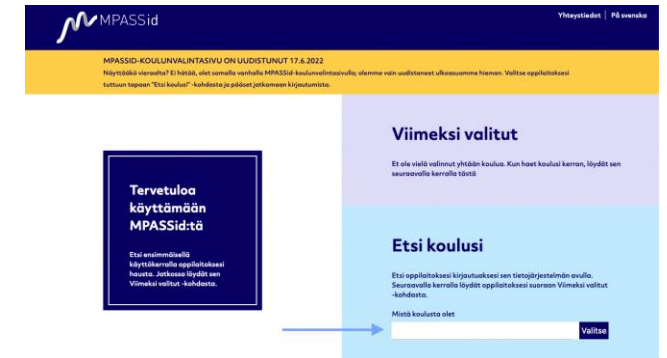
MPASSid

Yhteystiedot | På svenska

MPASSID-KOULUNVALINTASIVU ON UUDISTUNUT 17.6.2022

Näyttääkö vieraalta? Ei hätää, olet samalla vanhalla MPASSid-koulunvalintasivulla; olemme vain uudistaneet ulkoasuamme hieman. Valitse oppilaitoksesi tuttuun tapaan "Etsi koulusi" -kohdasta ja pääset jatkamaan kirjautumista.

Tervetuloa käyttämään MPASSid:tä

Etsi ensimmäisellä käyttökerralla oppilaitoksesi hausta. Jatkossa löydät sen Viimeksi valitut -kohdasta.

Viimeksi valitut

Et ole vielä valinnut yhtään koulua. Kun haet koulusi kerran, löydät sen seuraavalla kerralla tästä

Etsi koulusi

Etsi oppilaitoksesi kirjautuaksesi sen tietojärjestelmän avulla. Seuraavalla kerralla löydät oppilaitoksesi suoraan Viimeksi valitut -kohdasta.

Mistä koulusta olet

Valitse